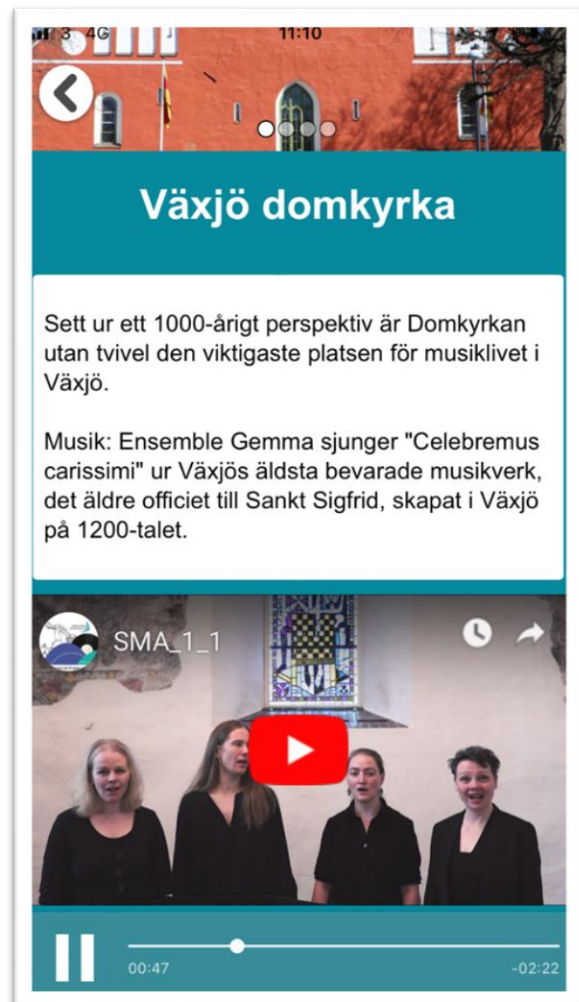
3 4G 11:10

Växjö domkyrka

Sett ur ett 1000-årigt perspektiv är Domkyrkan utan tvivel den viktigaste platsen för musiklivet i Växjö.

Musik: Ensemble Gemma sjunger "Celebremus carissimi" ur Växjös äldsta bevarade musikverk, det äldre officiet till Sankt Sigfrid, skapat i Växjö på 1200-talet.

SMA_1_1

00:47 -02:22